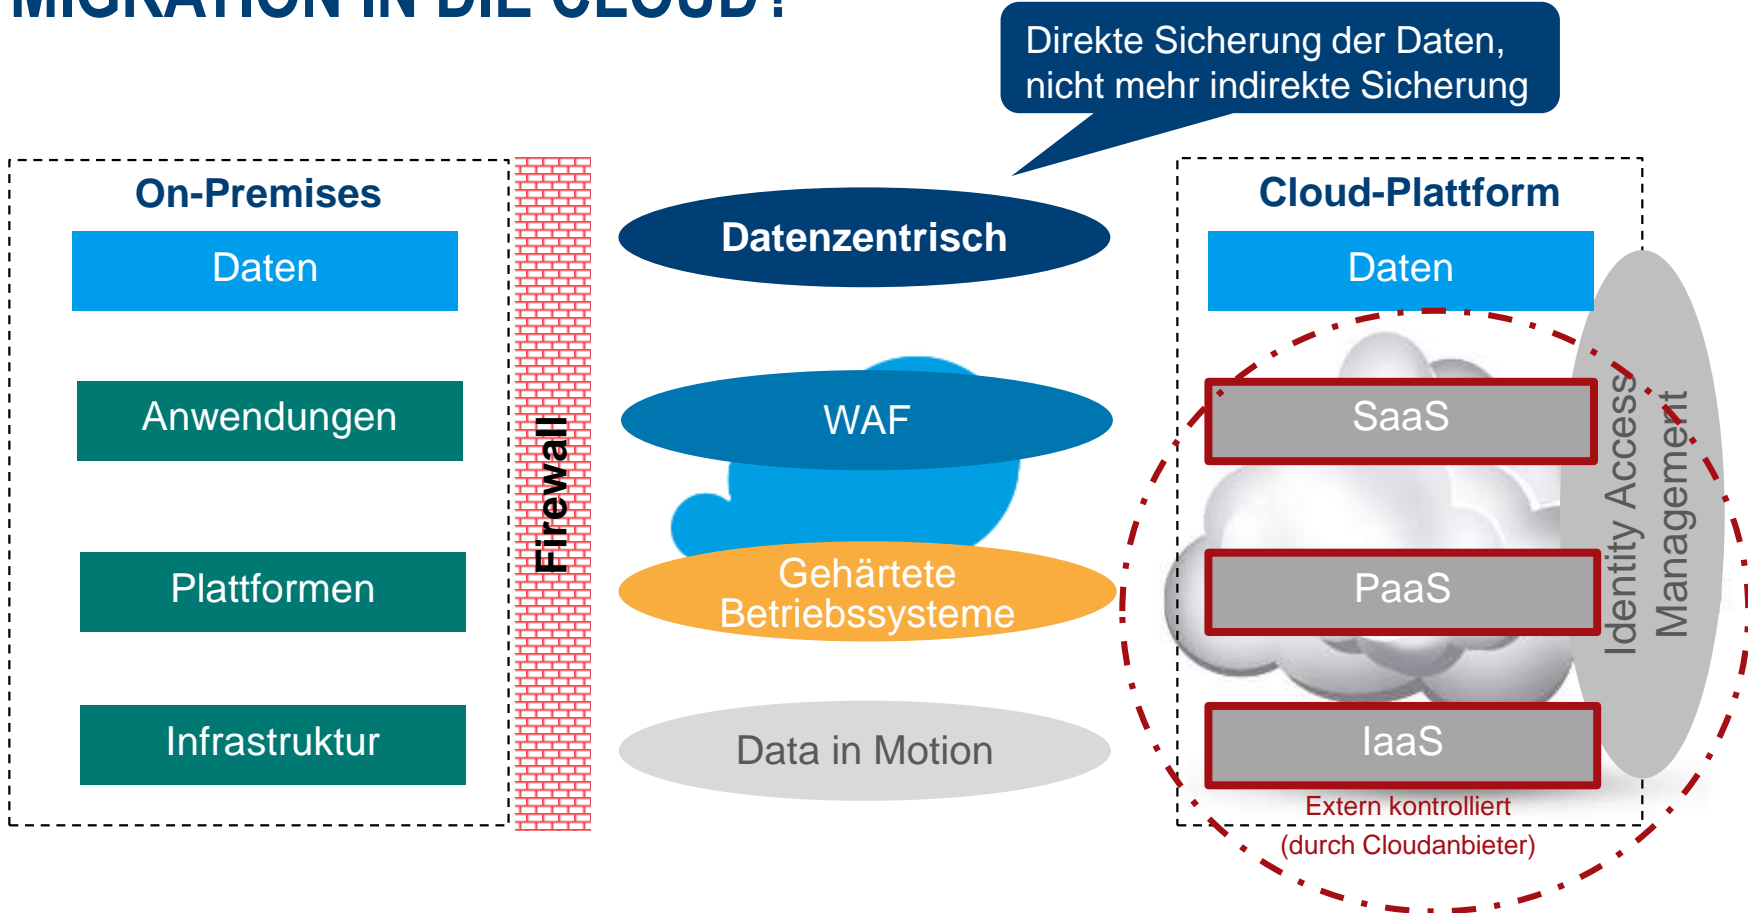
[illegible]

Direkte Sicherung der Daten, nicht mehr indirekte Sicherung

On-Premises

Daten

Anwendungen

Plattformen

Infrastruktur

Firewall

Datenzentrisch

WAF

Gehärtete Betriebssysteme

Data in Motion

Cloud-Plattform

Daten

SaaS

PaaS

IaaS

Identity Access Management

Extern kontrolliert (durch Cloudanbieter)